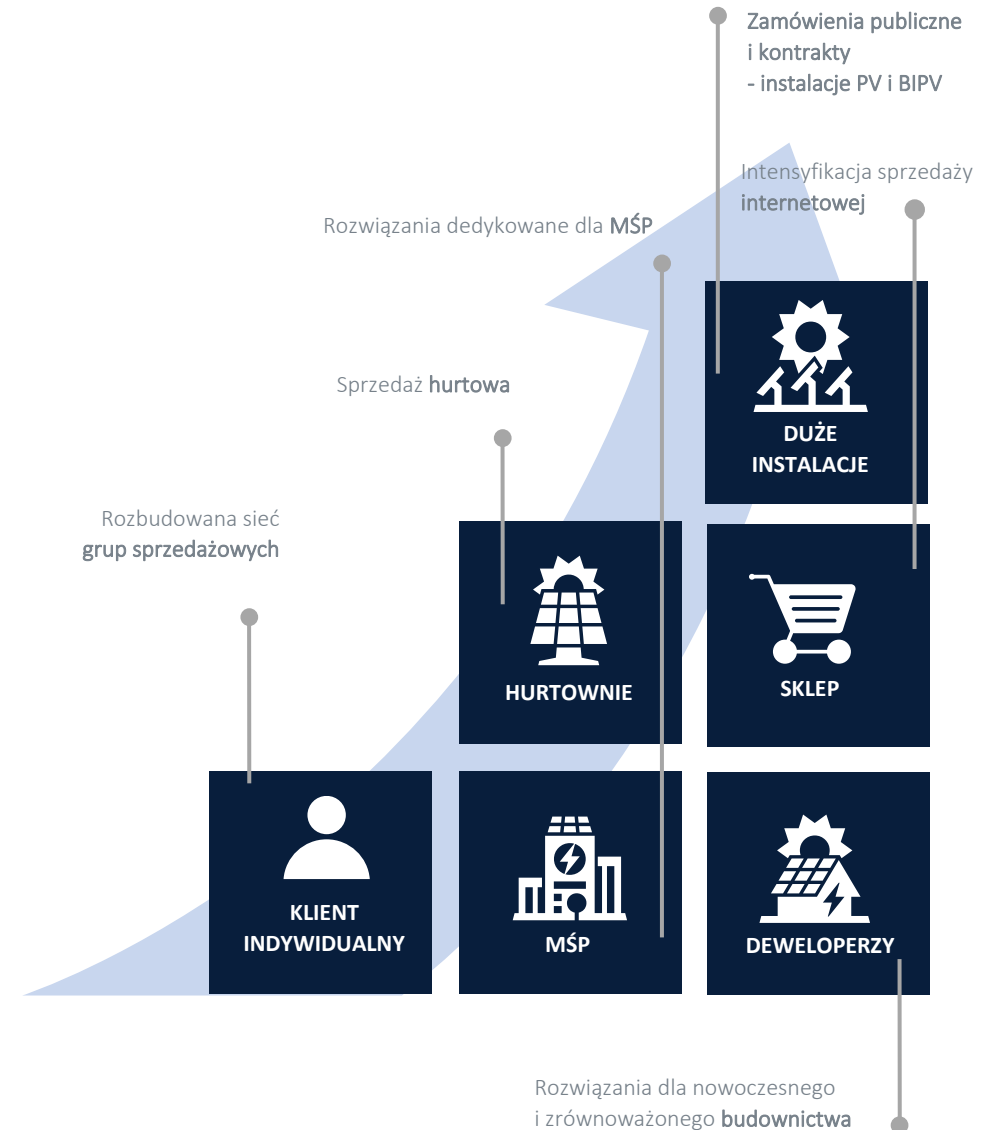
Zamówienia publiczne i kontrakty - instalacje PV i BIPV

Intensyfikacja sprzedaży internetowej

Rozwiązania dedykowane dla MŚP

Sprzedaż hurtowa

Rozbudowana sieć grup sprzedażowych

DUŻE INSTALACJE

HURTOWNIE

SKLEP

KLIENT INDYWIDUALNY

MŚP

DEWELOPERZY

Rozwiązania dla nowoczesnego i zrównoważonego budownictwa